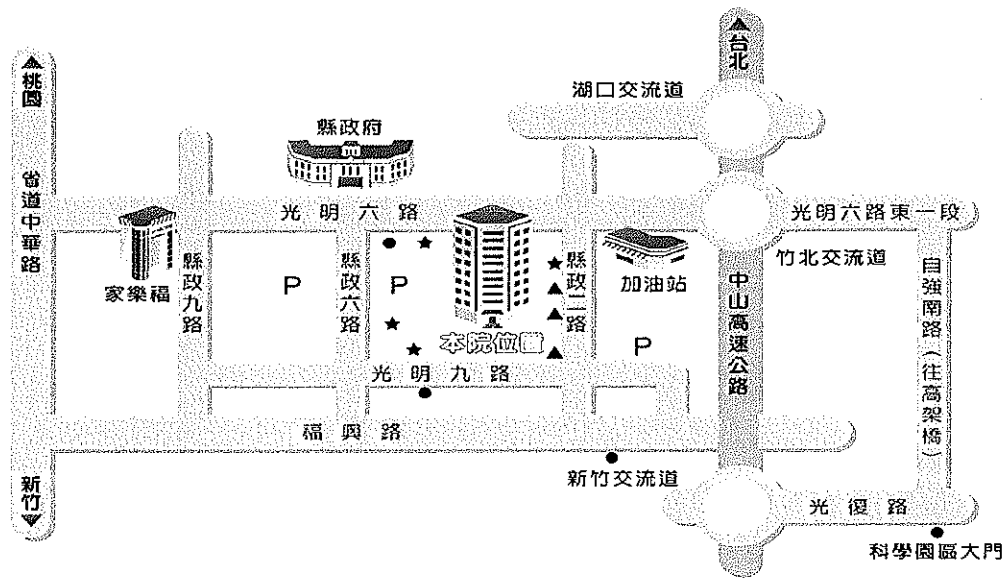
桃園

台北

湖口交流道

縣政府

省道中華路

光明六路

光明六路東一段

竹北交流道

家樂福

縣政九路

P

縣政六路

P

縣政二路

加油站

中山高速公路

自強南路(往高架橋)

本院位置

P

光明九路

福興路

新竹交流道

新竹

光復路

科學園區大門